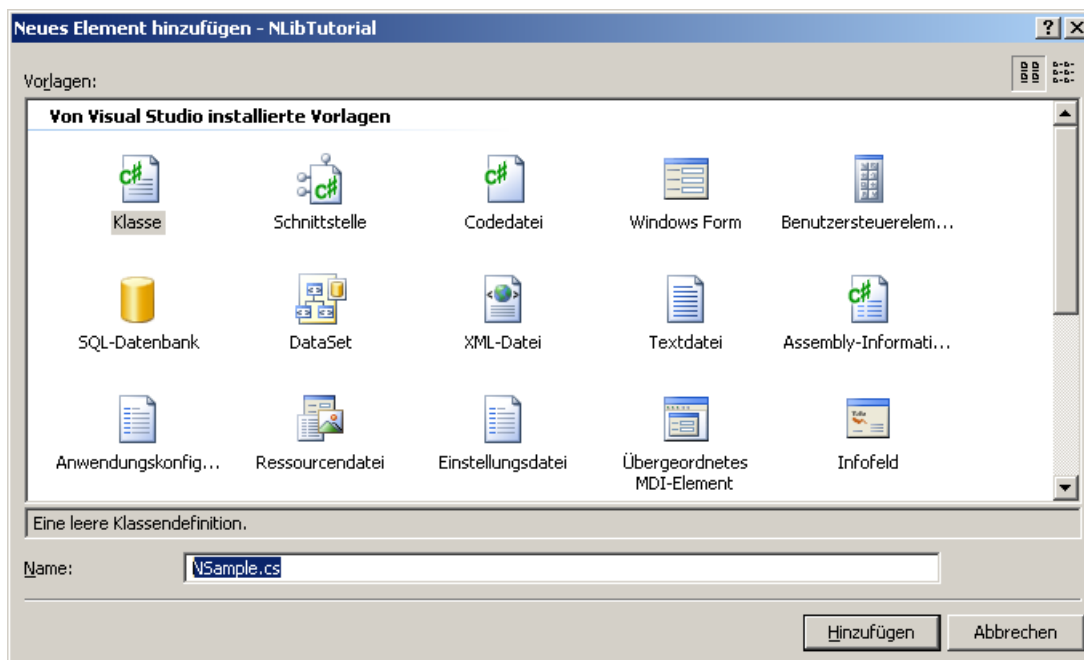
Neues Element hinzufügen - NLibTutorial

?

X

Vorlagen:

Von Visual Studio installierte Vorlagen

C#

Klasse

C#

Schnittstelle

C#

Codedatei

Windows Form

Benutzersteuerelem...

SQL-Datenbank

DataSet

XML-Datei

Textdatei

C#

Assembly-Informati...

Anwendungskonfig...

Ressourcendatei

Einstellungsdatei

Übergeordnetes MDI-Element

Infofeld

Eine leere Klassendefinition.

Name:

NSample.cs

Hinzufügen

Abbrechen